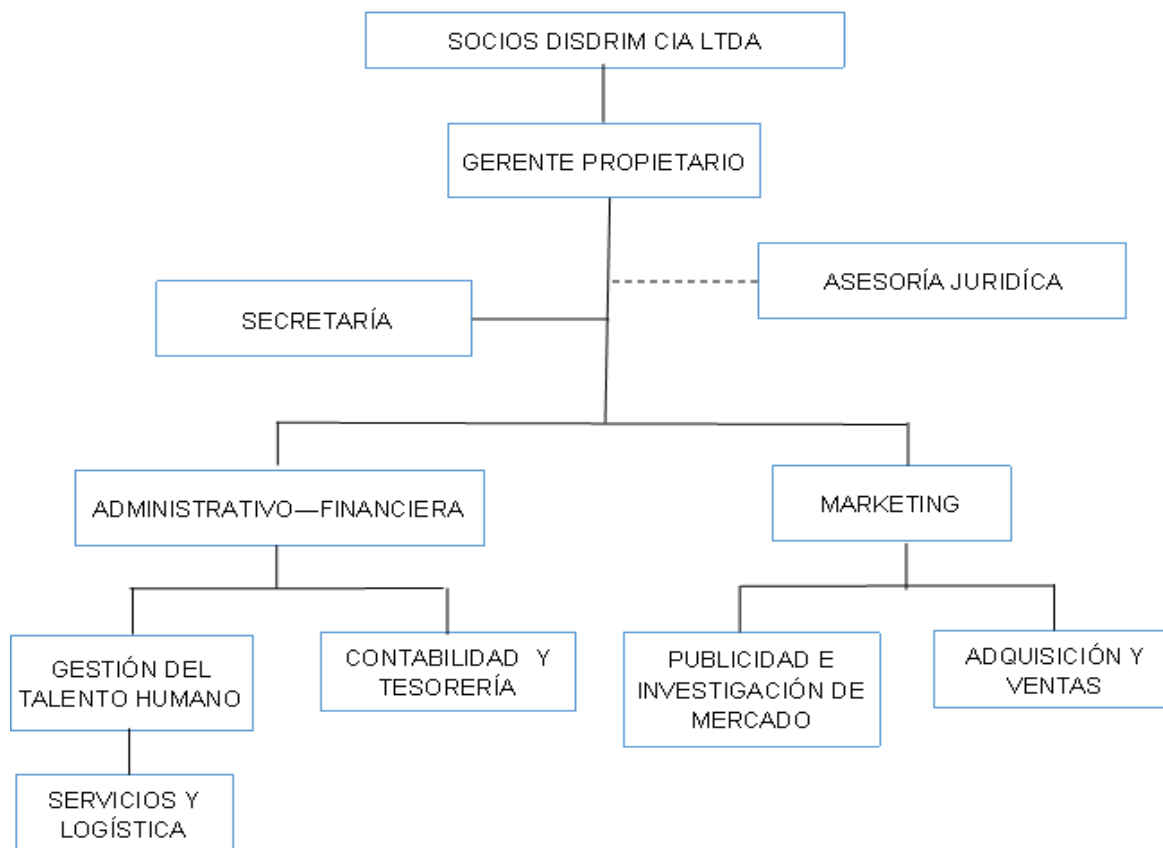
SOCIOS DISDRIM CIA LTDA

GERENTE PROPIETARIO

ASESORÍA JURIDÍCA

SECRETARÍA

ADMINISTRATIVO—FINANCIERA

MARKETING

GESTIÓN DEL TALENTO HUMANO

CONTABILIDAD Y TESORERÍA

PUBLICIDAD E INVESTIGACIÓN DE MERCADO

ADQUISICIÓN Y VENTAS

SERVICIOS Y LOGÍSTICA